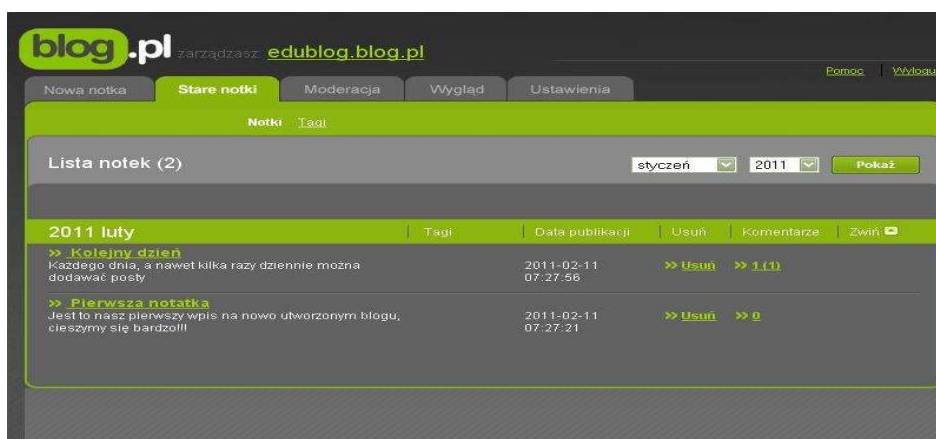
blog.pl zarządzasz: edublog.blog.pl

Pomoc | Wylogu

Nowa notka | Stare notki | Moderacja | Wygląd | Ustawienia

Notki Tagi

Lista notek (2)

styczeń 2011 Pokaż

| 2011 luty | Tagi | Data publikacji | Usuń | Komentarze | Zwiń |
|---|---|---|---|---|---|
| » Kolejny dzień Każdego dnia, a nawet kilka razy dziennie można dodawać posty | | 2011-02-11 07:27:56 | » Usuń | » 1 (1) | |
| » Pierwsza notatka Jest to nasz pierwszy wpis na nowo utworzonym blogu, cieszymy się bardzo!!! | | 2011-02-11 07:27:21 | » Usuń | » 0 | |